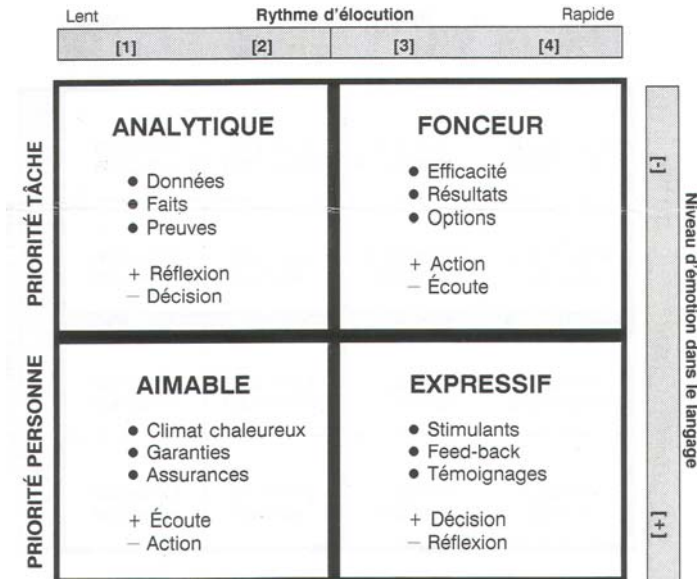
Lent Rythme d'élocution Rapide

[1] [2] [3] [4]

PRIORITÉ TÂCHE

ANALYTIQUE

• Données
• Faits
• Preuves

+ Réflexion
– Décision

FONCEUR

• Efficacité
• Résultats
• Options

+ Action
– Écoute

PRIORITÉ PERSONNE

AIMABLE

• Climat chaleureux
• Garanties
• Assurances

+ Écoute
– Action

EXPRESSIF

• Stimulants
• Feed-back
• Témoignages

+ Décision
– Réflexion

[-]

Niveau d'émotion dans le langage

[+]